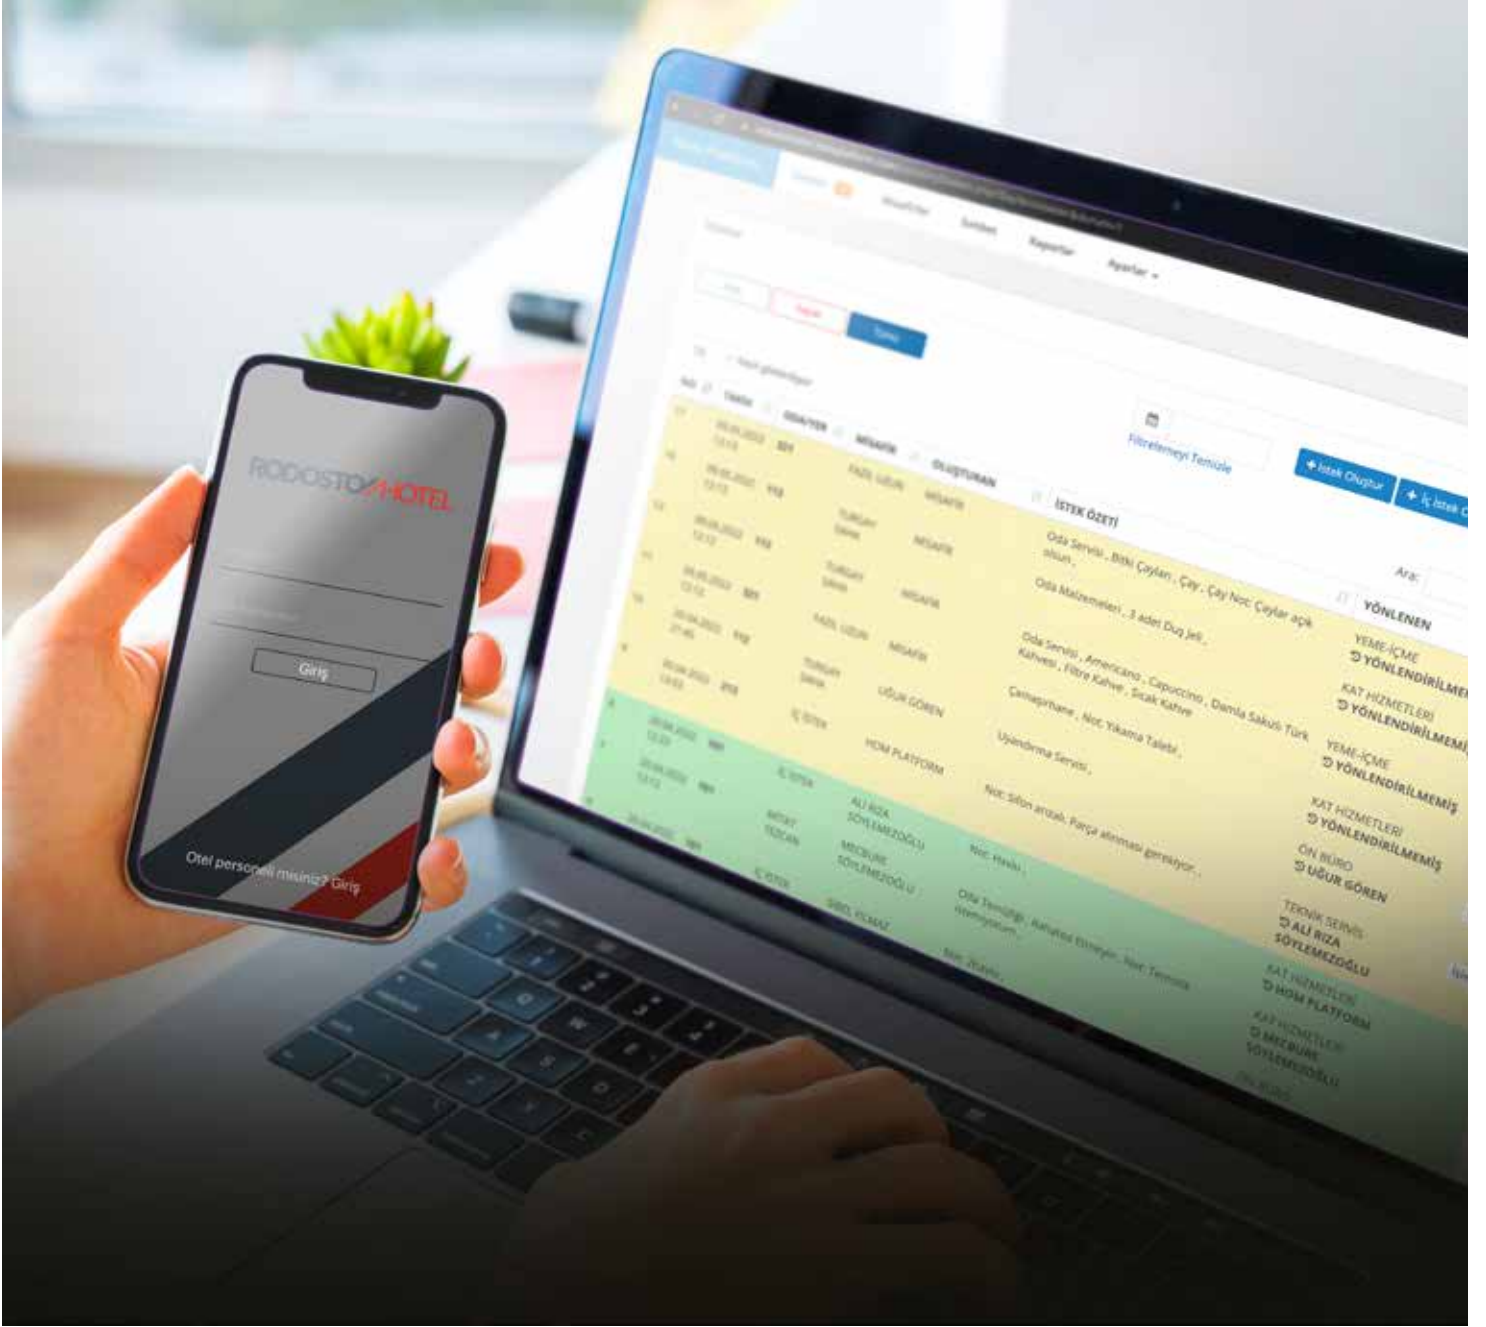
RODOSTO HOTEL

Giriş

Otel personeli misiniz? Giriş

İstekler

Şikayet

Raporlar

Ayarlar

Filtrelemeyi Temizle

+ İstek Oluştur

+ İç İstek

Ara:

ODA/YER

MİSAFİR

OLUŞTURAN

İSTEK ÖZETİ

YÖNLENEN

FAZIL UĞUR

MİSAFİR

Oda Servisi , Bitki Çayları , Çay , Çay Not: Çaylar açık olsun ,

YEME-İÇME
YÖNLENDİRİLMEMİŞ

Oda Malzemeleri , 3 adet Duş Jeli ,

KAT HİZMETLERİ
YÖNLENDİRİLMEMİŞ

Oda Servisi , Americano , Capuccino , Damla Sakızlı Türk Kahvesi , Filtre Kahve , Sıcak Kahve

YEME-İÇME
YÖNLENDİRİLMEMİŞ

UĞUR GÖREN

Çamaşırhane , Not: Yıkama Talebi ,

KAT HİZMETLERİ
YÖNLENDİRİLMEMİŞ

İÇ İSTEK

HDM PLATFORM

Uyandırma Servisi ,

ÖN BÜRO
UĞUR GÖREN

ALİ RIZA SÖYLEMEZOĞLU

Not: Sifon arızalı. Parça alınması gerekiyor ,

TEKNİK SERVİS
ALİ RIZA SÖYLEMEZOĞLU

MECBURE SÖYLEMEZOĞLU

Not: Havlu ,

KAT HİZMETLERİ
HDM PLATFORM

Oda Temizliği , Rahatsız Etmeyin , Not: Temizlik istemiyorum ,

KAT HİZMETLERİ
MECBURE SÖYLEMEZOĞLU

Not: Jiletin ,

ÖN BÜRO